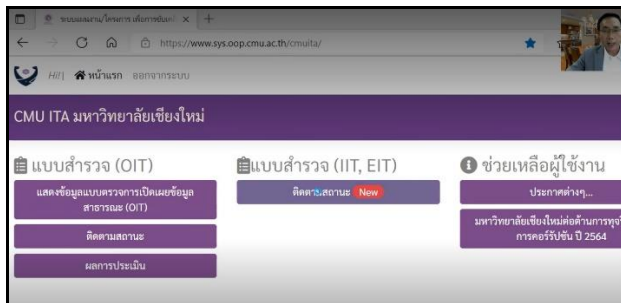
ระบบแบบสำรวจ/โครงการ เพื่อการขับเคลื่อ ×
https://www.sys.oop.cmu.ac.th/cmuita/
Hi!| หน้าแรก ออกจากระบบ
CMU ITA มหาวิทยาลัยเชียงใหม่
แบบสำรวจ (OIT)
แสดงข้อมูลแบบตรวจการเปิดเผยข้อมูลสาธารณะ (OIT)
ติดตามสถานะ
ผลการประเมิน
แบบสำรวจ (IIT, EIT)
ติดตามสถานะ New
ช่วยเหลือผู้ใช้งาน
ประกาศต่างๆ...
มหาวิทยาลัยเชียงใหม่ต่อต้านการทุจริตการคอร์รัปชัน ปี 2564